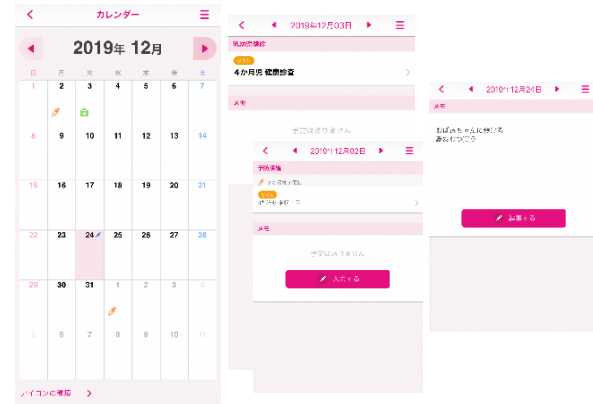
カレンダー

2019年 12月

日 月 火 水 木 金 土

1 2 3 4 5 6 7
8 9 10 11 12 13 14
15 16 17 18 19 20 21
22 23 24 25 26 27 28
29 30 31 1 2 3 4
5 6 7 8 9 10 11

アイコンの説明

2019年12月03日

乳幼児健診

4か月児 健康診査

メモ

予定はありません

2019年12月02日

予防接種

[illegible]

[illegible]

メモ

予定はありません

入力する

2019年12月24日

メモ

おばあちゃんに会う
あおいが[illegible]

編集する